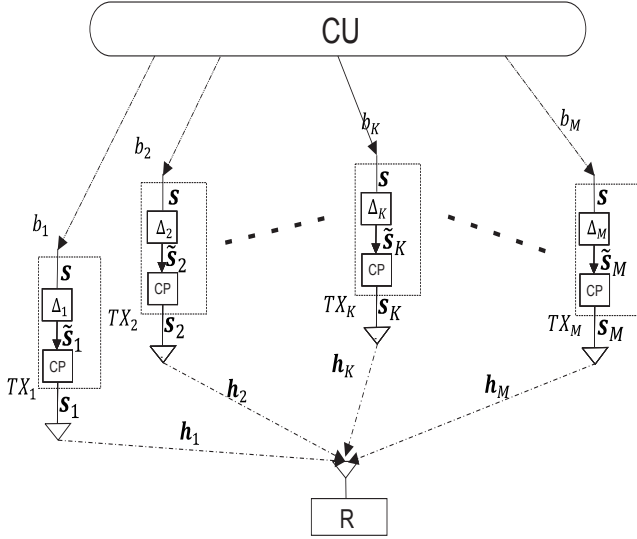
CU

$b_1$

$b_2$

$b_K$

$b_M$

$\boldsymbol{s}$

$\Delta_1$

$\tilde{\boldsymbol{s}}_1$

CP

$TX_1$

$\boldsymbol{s}_1$

$\boldsymbol{s}$

$\Delta_2$

$\tilde{\boldsymbol{s}}_2$

CP

$TX_2$

$\boldsymbol{s}_2$

$\boldsymbol{s}$

$\Delta_K$

$\tilde{\boldsymbol{s}}_K$

CP

$TX_K$

$\boldsymbol{s}_K$

$\boldsymbol{s}$

$\Delta_M$

$\tilde{\boldsymbol{s}}_M$

CP

$TX_M$

$\boldsymbol{s}_M$

$\boldsymbol{h}_1$

$\boldsymbol{h}_2$

$\boldsymbol{h}_K$

$\boldsymbol{h}_M$

R